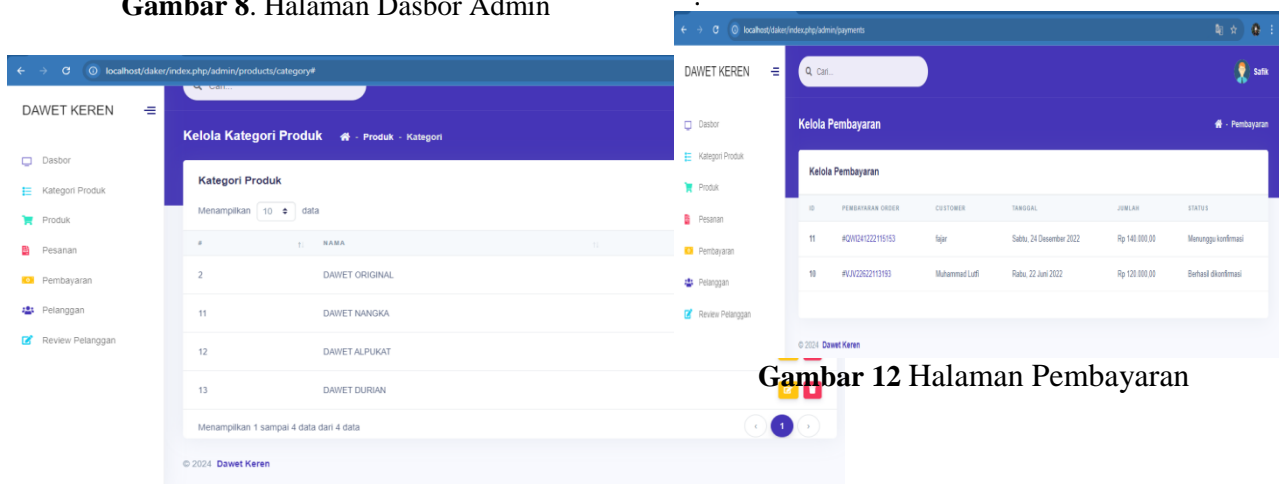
**Gambar 8**. Halaman Dasbor Admin

localhost/daker/index.php/admin/products/category#

DAWET KEREN

Cari...

Kelola Kategori Produk - Produk - Kategori

Dasbor
Kategori Produk
Produk
Pesanan
Pembayaran
Pelanggan
Review Pelanggan

Kategori Produk

Menampilkan 10 data

| # | NAMA |
|---|---|
| 2 | DAWET ORIGINAL |
| 11 | DAWET NANGKA |
| 12 | DAWET ALPUKAT |
| 13 | DAWET DURIAN |

Menampilkan 1 sampai 4 data dari 4 data

1

© 2024 Dawet Keren

localhost/daker/index.php/admin/payments

DAWET KEREN

Cari...

Safik

Dasbor
Kategori Produk
Produk
Pesanan
Pembayaran
Pelanggan
Review Pelanggan

Kelola Pembayaran

Pembayaran

Kelola Pembayaran

| ID | PEMBAYARAN ORDER | CUSTOMER | TANGGAL | JUMLAH | STATUS |
|---|---|---|---|---|---|
| 11 | #QWI241222115153 | fajar | Sabtu, 24 Desember 2022 | Rp 140.000,00 | Menunggu konfirmasi |
| 10 | #VJV22622113193 | Muhammad Lutfi | Rabu, 22 Juni 2022 | Rp 120.000,00 | Berhasil dikonfirmasi |

© 2024 Dawet Keren

**Gambar 12** Halaman Pembayaran